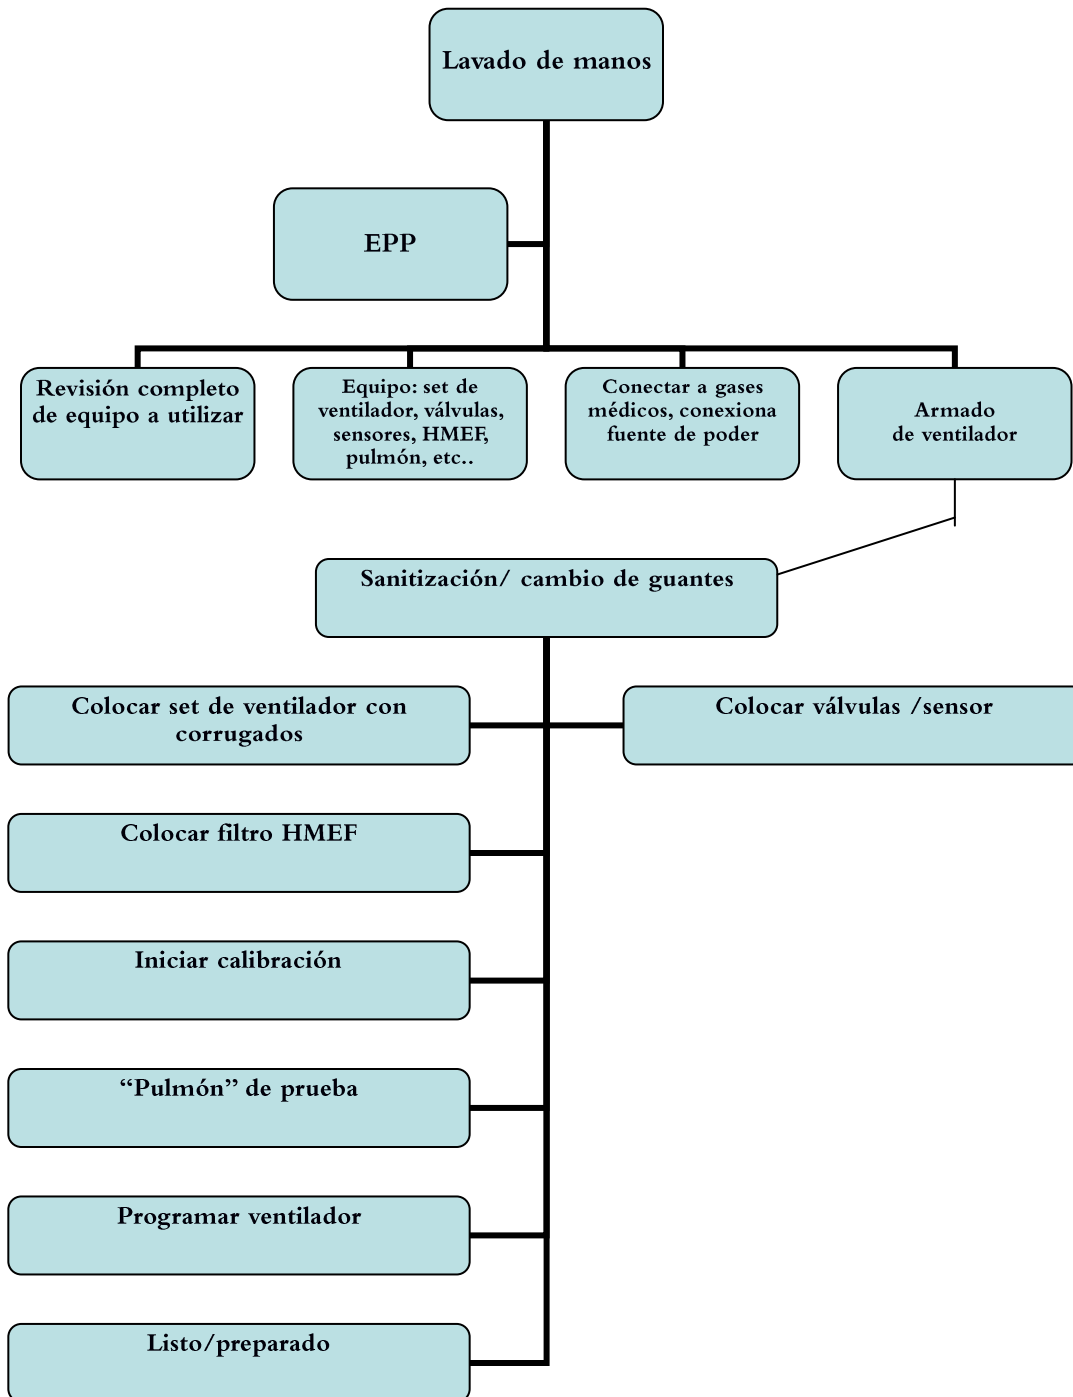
Lavado de manos

EPP

Revisión completo de equipo a utilizar

Equipo: set de ventilador, válvulas, sensores, HMEF, pulmón, etc..

Conectar a gases médicos, conexiona fuente de poder

Armado de ventilador

Sanitización/ cambio de guantes

Colocar set de ventilador con corrugados

Colocar válvulas /sensor

Colocar filtro HMEF

Iniciar calibración

“Pulmón” de prueba

Programar ventilador

Listo/preparado